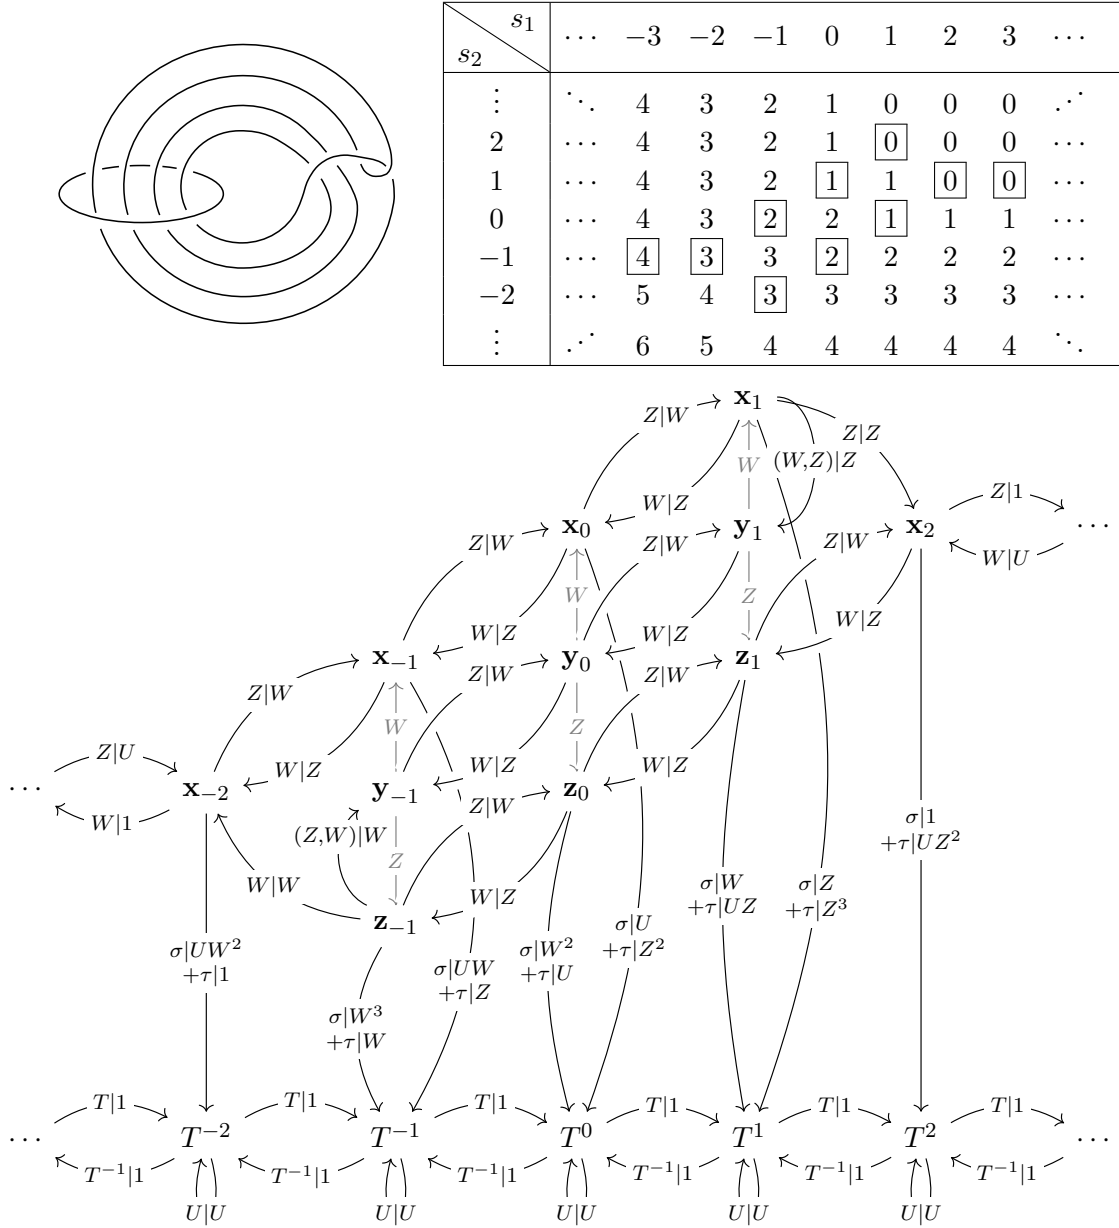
| $s_1$ \ $s_2$ | $\cdots$ | $-3$ | $-2$ | $-1$ | $0$ | $1$ | $2$ | $3$ | $\cdots$ |
|---|---|---|---|---|---|---|---|---|---|
| $\vdots$ | $\ddots$ | 4 | 3 | 2 | 1 | 0 | 0 | 0 | $\iddots$ |
| 2 | $\cdots$ | 4 | 3 | 2 | 1 | $\boxed{0}$ | 0 | 0 | $\cdots$ |
| 1 | $\cdots$ | 4 | 3 | 2 | $\boxed{1}$ | 1 | $\boxed{0}$ | $\boxed{0}$ | $\cdots$ |
| 0 | $\cdots$ | 4 | 3 | $\boxed{2}$ | 2 | $\boxed{1}$ | 1 | 1 | $\cdots$ |
| $-1$ | $\cdots$ | $\boxed{4}$ | $\boxed{3}$ | 3 | $\boxed{2}$ | 2 | 2 | 2 | $\cdots$ |
| $-2$ | $\cdots$ | 5 | 4 | $\boxed{3}$ | 3 | 3 | 3 | 3 | $\cdots$ |
| $\vdots$ | $\iddots$ | 6 | 5 | 4 | 4 | 4 | 4 | 4 | $\ddots$ |

$Z|W$ $\mathbf{x}_1$ $Z|Z$ $W$ $(W,Z)|Z$ $W|Z$ $Z|W$ $\mathbf{x}_0$ $Z|W$ $\mathbf{y}_1$ $Z|W$ $\mathbf{x}_2$ $Z|1$ $\cdots$ $W|U$ $W$ $Z$ $W|Z$ $W|Z$ $W|Z$ $\mathbf{x}_{-1}$ $Z|W$ $\mathbf{y}_0$ $Z|W$ $\mathbf{z}_1$ $Z|W$ $Z|W$ $W$ $Z$ $\cdots$ $Z|U$ $\mathbf{x}_{-2}$ $W|Z$ $\mathbf{y}_{-1}$ $W|Z$ $Z|W$ $\mathbf{z}_0$ $W|Z$ $W|1$ $(Z,W)|W$ $Z$ $\sigma|1$ $+\tau|UZ^2$ $W|W$ $\mathbf{z}_{-1}$ $W|Z$ $\sigma|W$ $+\tau|UZ$ $\sigma|Z$ $+\tau|Z^3$ $\sigma|UW^2$ $+\tau|1$ $\sigma|UW$ $+\tau|Z$ $\sigma|W^2$ $+\tau|U$ $\sigma|U$ $+\tau|Z^2$ $\sigma|W^3$ $+\tau|W$

$\cdots$ $T|1$ $T^{-2}$ $T|1$ $T^{-1}$ $T|1$ $T^0$ $T|1$ $T^1$ $T|1$ $T^2$ $T|1$ $\cdots$
$T^{-1}|1$ $T^{-1}|1$ $T^{-1}|1$ $T^{-1}|1$ $T^{-1}|1$ $T^{-1}|1$
$U|U$ $U|U$ $U|U$ $U|U$ $U|U$